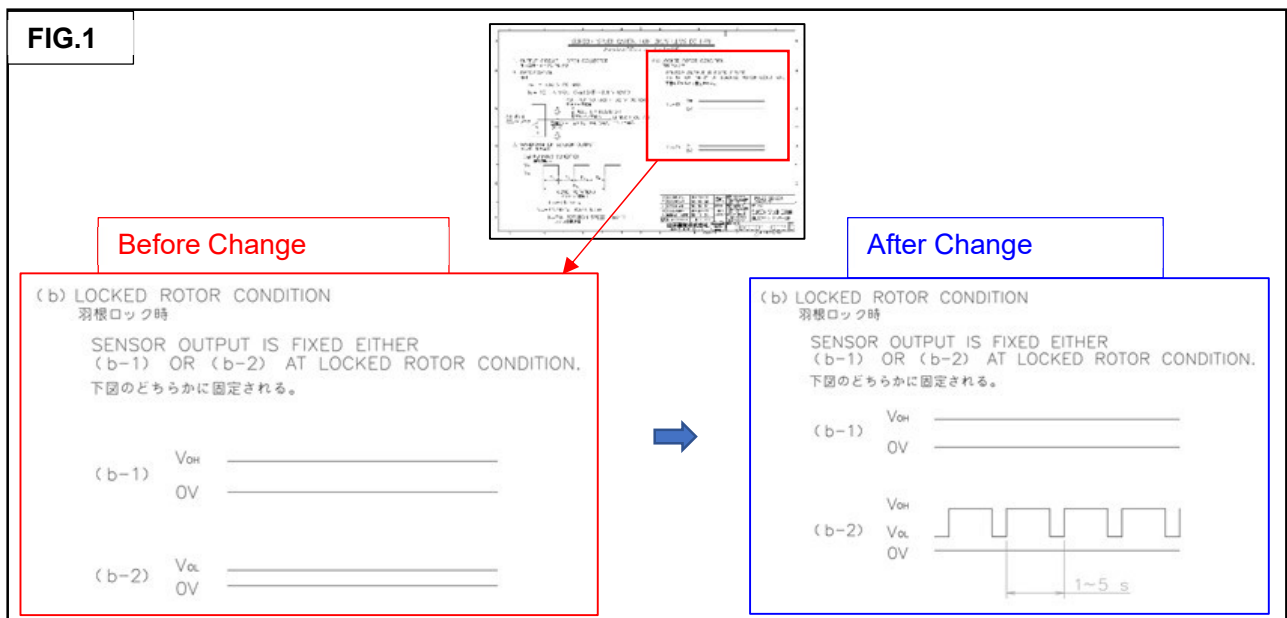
FIG.1

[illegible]

Before Change

(b) LOCKED ROTOR CONDITION
羽根ロック時

SENSOR OUTPUT IS FIXED EITHER (b-1) OR (b-2) AT LOCKED ROTOR CONDITION.
下図のどちらかに固定される。

(b-1) $V_{OH}$ 0V

(b-2) $V_{OL}$ 0V

After Change

(b) LOCKED ROTOR CONDITION
羽根ロック時

SENSOR OUTPUT IS FIXED EITHER (b-1) OR (b-2) AT LOCKED ROTOR CONDITION.
下図のどちらかに固定される。

(b-1) $V_{OH}$ 0V

(b-2) $V_{OH}$ $V_{OL}$ 0V

1~5 s